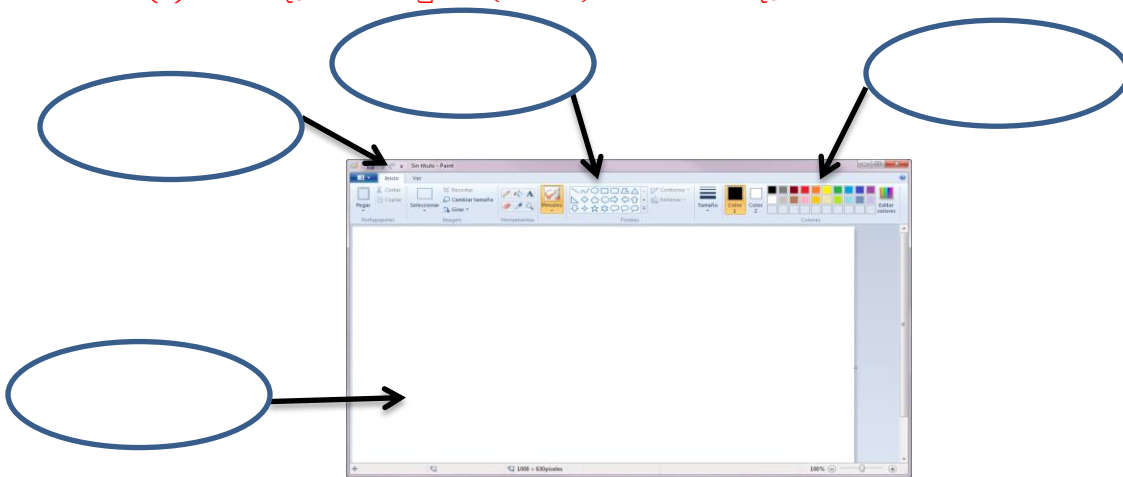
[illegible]

Sin título - Paint

Inicio Ver

Pegar Cortar Copiar Portapapeles Seleccionar Recortar Cambiar tamaño Girar Imagen Herramientas Pinceles Formas Contorno Relleno Tamaño Color 1 Color 2 Colores Editar colores

1006 × 630píxeles 100%